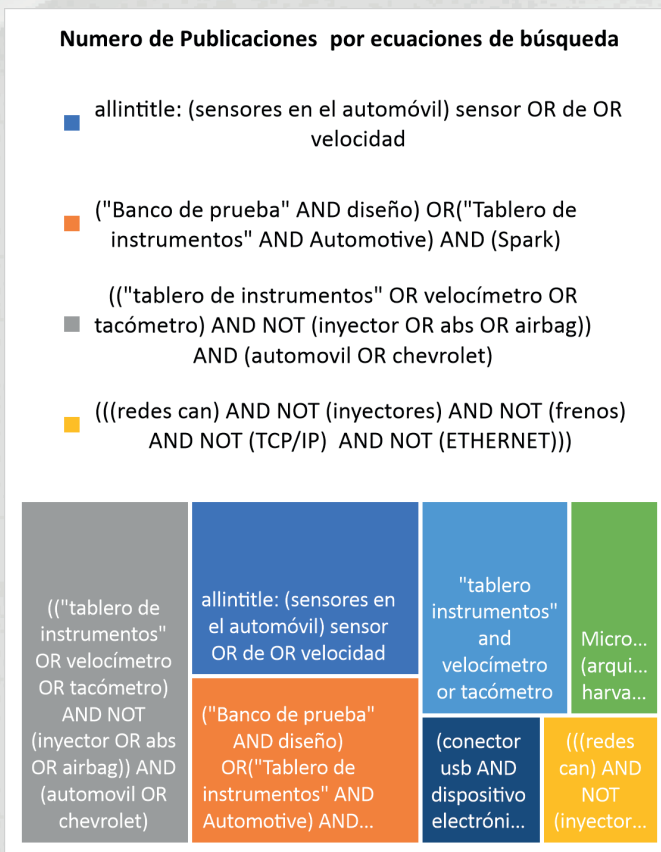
Numero de Publicaciones por ecuaciones de búsqueda

allintitle: (sensores en el automóvil) sensor OR de OR velocidad

("Banco de prueba" AND diseño) OR("Tablero de instrumentos" AND Automotive) AND (Spark)

(("tablero de instrumentos" OR velocímetro OR tacómetro) AND NOT (inyector OR abs OR airbag)) AND (automovil OR chevrolet)

(((redes can) AND NOT (inyectores) AND NOT (frenos) AND NOT (TCP/IP) AND NOT (ETHERNET)))

(("tablero de instrumentos" OR velocímetro OR tacómetro) AND NOT (inyector OR abs OR airbag)) AND (automovil OR chevrolet)

allintitle: (sensores en el automóvil) sensor OR de OR velocidad

("Banco de prueba" AND diseño) OR("Tablero de instrumentos" AND Automotive) AND...

"tablero instrumentos" and velocímetro or tacómetro

Micro... (arqui... harva...

(conector usb AND dispositivo electróni...

(((redes can) AND NOT (inyector...